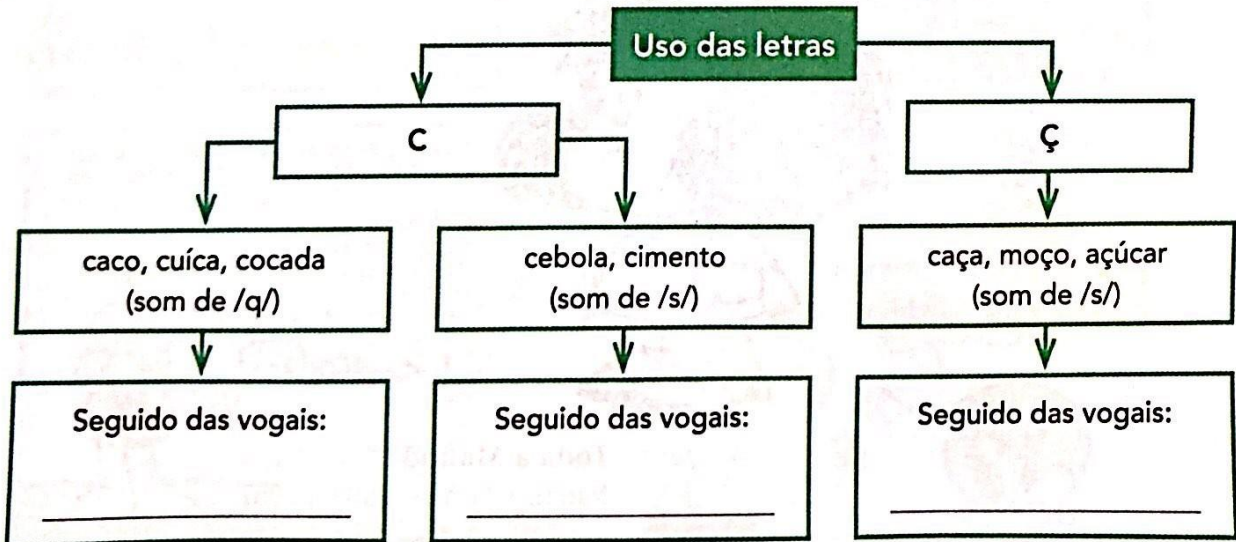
Uso das letras

C

Ç

caco, cuíca, cocada (som de /q/)

cebola, cimento (som de /s/)

caça, moço, açúcar (som de /s/)

Seguido das vogais: ______

Seguido das vogais: ______

Seguido das vogais: ______